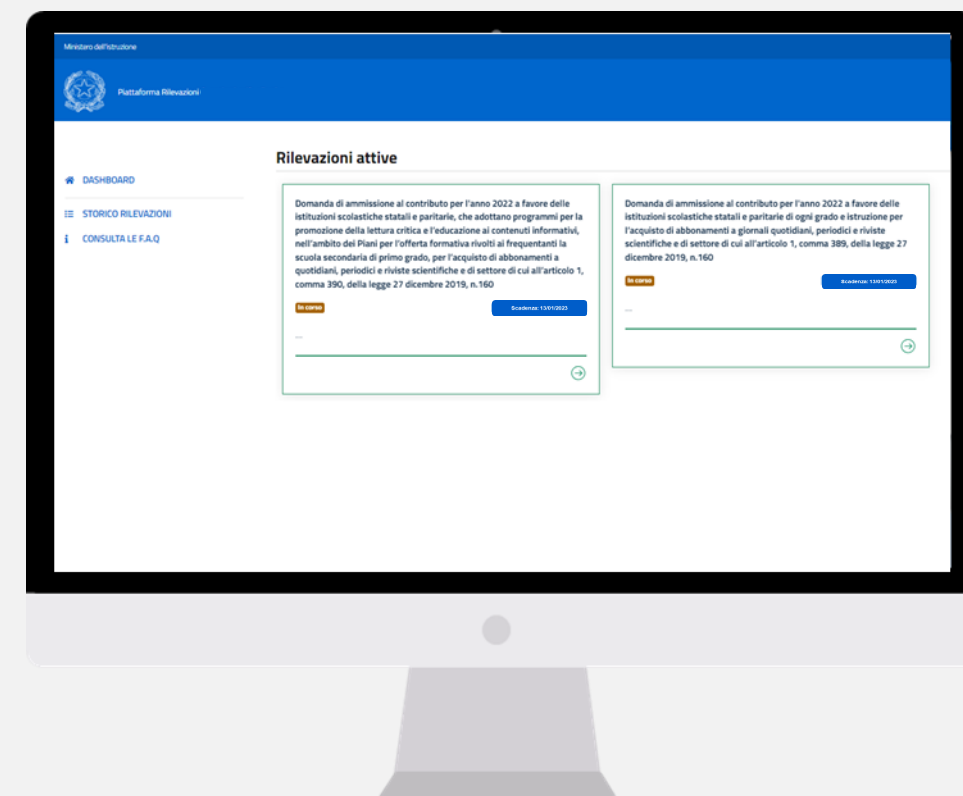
Ministero dell'Istruzione

Piattaforma Rilevazioni

DASHBOARD

STORICO RILEVAZIONI

CONSULTA LE F.A.Q

Rilevazioni attive

Domanda di ammissione al contributo per l'anno 2022 a favore delle istituzioni scolastiche statali e paritarie, che adottano programmi per la promozione della lettura critica e l'educazione ai contenuti informativi, nell'ambito dei Piani per l'offerta formativa rivolti ai frequentanti la scuola secondaria di primo grado, per l'acquisto di abbonamenti a quotidiani, periodici e riviste scientifiche e di settore di cui all'articolo 1, comma 390, della legge 27 dicembre 2019, n.160

In corso

Scadenza: 13/01/2023

...

Domanda di ammissione al contributo per l'anno 2022 a favore delle istituzioni scolastiche statali e paritarie di ogni grado e istruzione per l'acquisto di abbonamenti a giornali quotidiani, periodici e riviste scientifiche e di settore di cui all'articolo 1, comma 389, della legge 27 dicembre 2019, n.160

In corso

Scadenza: 13/01/2023

...